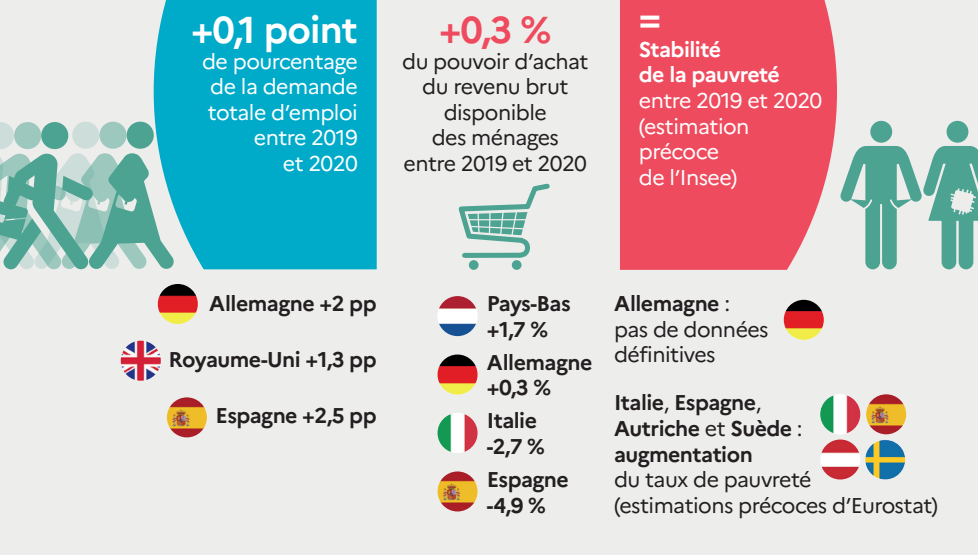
+0,1 point
de pourcentage de la demande totale d'emploi entre 2019 et 2020

+0,3 %
du pouvoir d'achat du revenu brut disponible des ménages entre 2019 et 2020

=
Stabilité de la pauvreté
entre 2019 et 2020 (estimation précoce de l'Insee)

Allemagne +2 pp

Royaume-Uni +1,3 pp

Espagne +2,5 pp

Pays-Bas +1,7 %

Allemagne +0,3 %

Italie -2,7 %

Espagne -4,9 %

Allemagne : pas de données définitives

Italie, Espagne, Autriche et Suède : augmentation du taux de pauvreté (estimations précoces d'Eurostat)